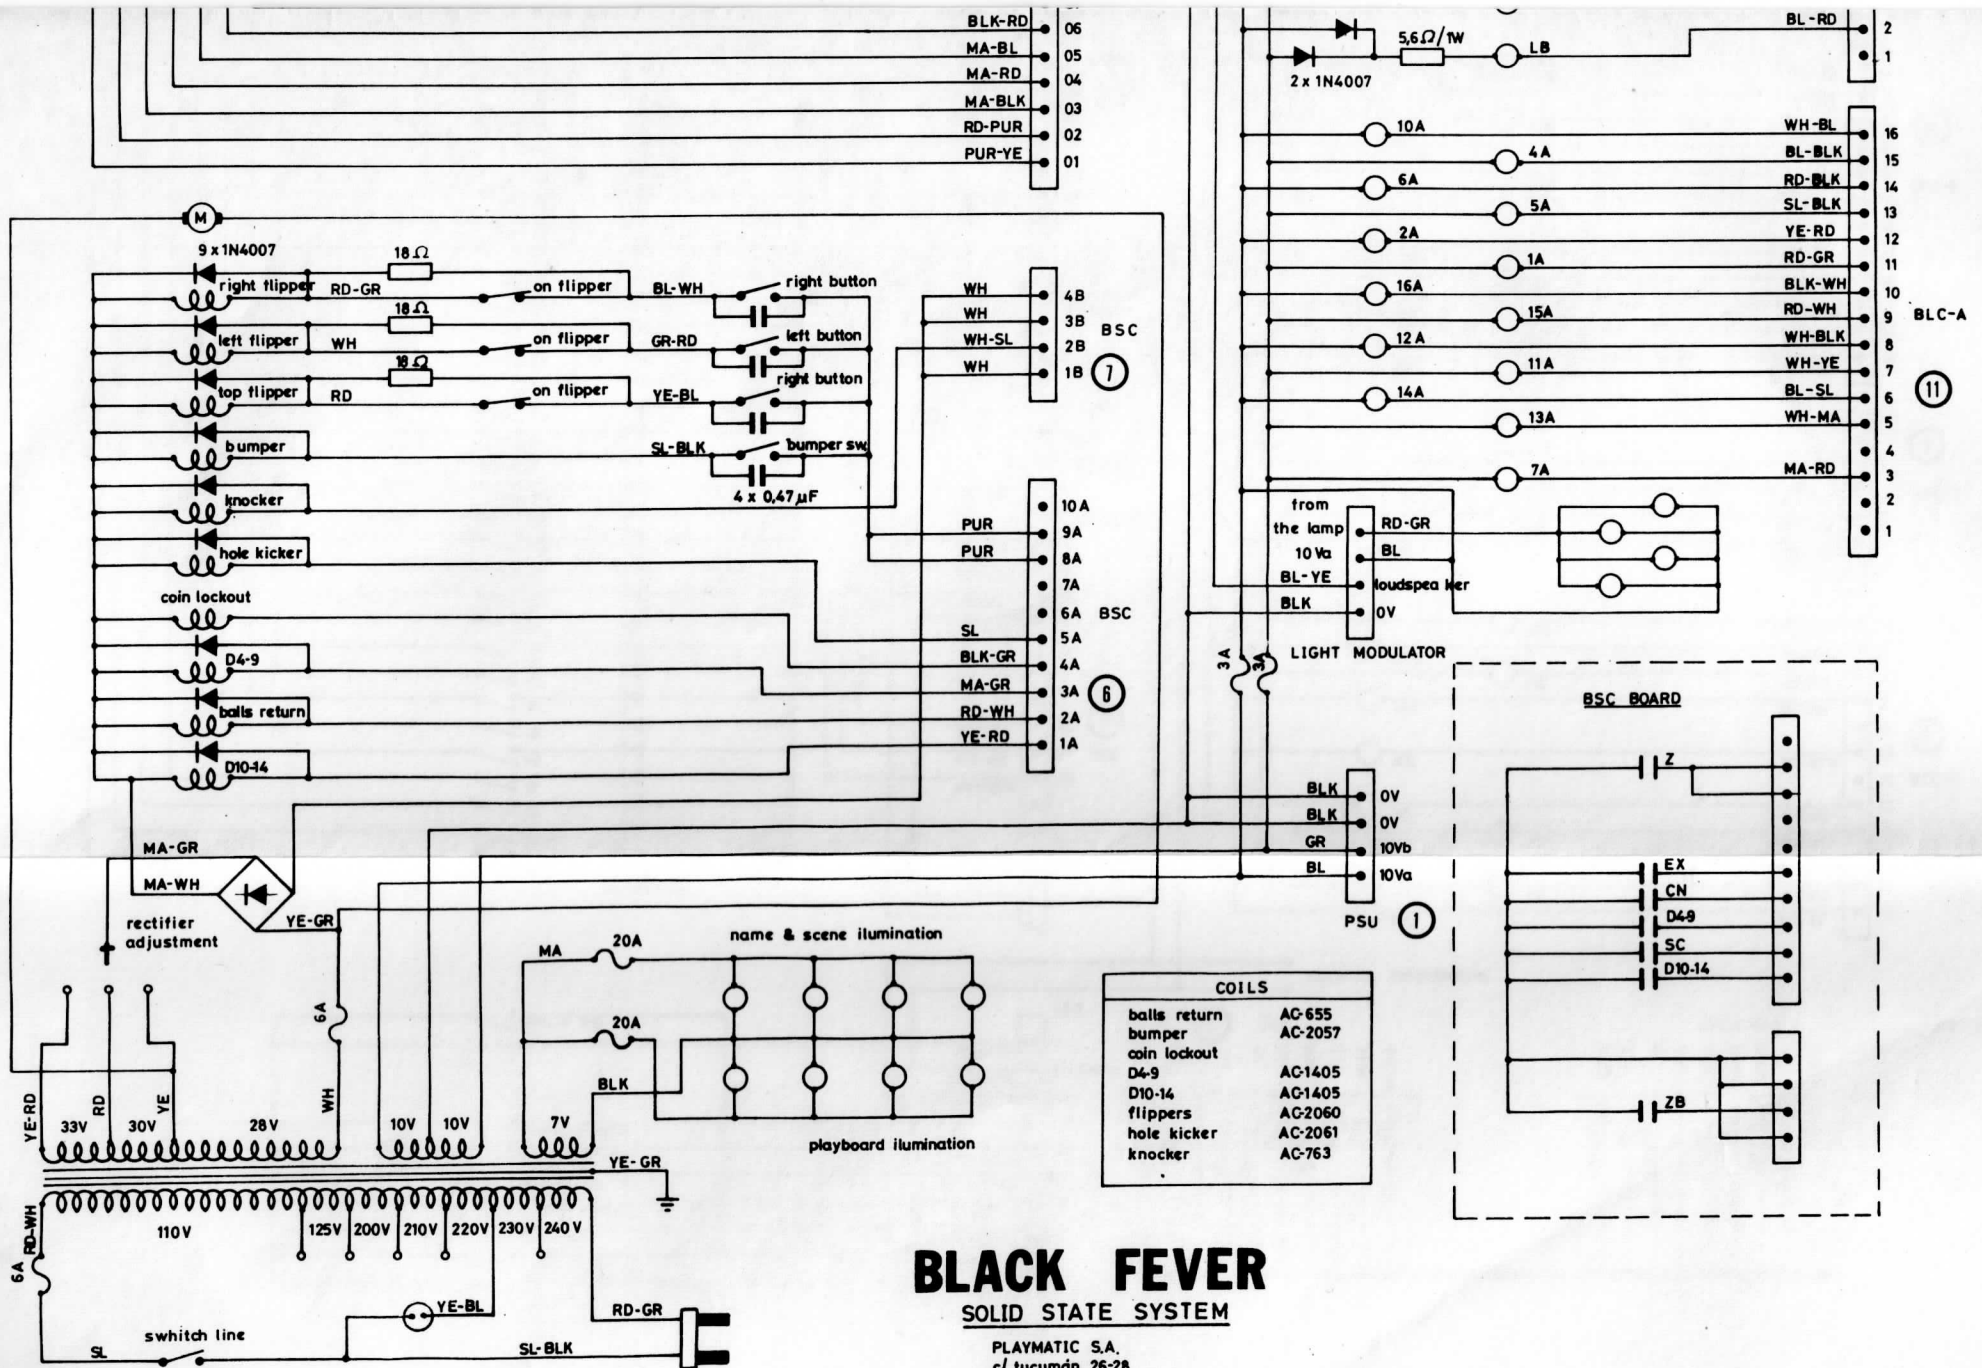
BLK-RD 06
MA-BL 05
MA-RD 04
MA-BLK 03
RD-PUR 02
PUR-YE 01

M
9 x 1N4007
18 Ω
right flipper RD-GR
on flipper
BL-WH
right button
18 Ω
left flipper WH
on flipper
GR-RD
left button
18 Ω
top flipper RD
on flipper
YE-BL
right button
bumper
SL-BLK
bumper sw
4 x 0,47 μF
knocker
hole kicker
coin lockout
D4-9
balls return
D10-14

WH 4B
WH 3B
WH-SL 2B
WH 1B
BSC
7

10A
PUR 9A
PUR 8A
7A
6A
SL 5A
BLK-GR 4A
MA-GR 3A
RD-WH 2A
YE-RD 1A
BSC
6

5,6 Ω/1W
2 x 1N4007
LB
BL-RD 2
1
10A
4A
6A
5A
2A
1A
16A
15A
12 A
11A
14A
13A
7A
WH-BL 16
BL-BLK 15
RD-BLK 14
SL-BLK 13
YE-RD 12
RD-GR 11
BLK-WH 10
RD-WH 9
WH-BLK 8
WH-YE 7
BL-SL 6
WH-MA 5
4
MA-RD 3
2
1
BLC-A
11

from the lamp
RD-GR
10 Va
BL
BL-YE
loudspeaker
BLK
0V
LIGHT MODULATOR
3A
3A

BSC BOARD
Z
EX
CN
D4-9
SC
D10-14
ZB

BLK 0V
BLK 0V
GR 10Vb
BL 10Va
PSU
1

MA-GR
MA-WH
rectifier adjustment
YE-GR
6A
WH
MA
20A
20A
BLK
name & scene ilumination
playboard ilumination
YE-RD
RD
YE
33V
30V
28V
10V
10V
7V
YE-GR
110V
125V
200V
210V
220V
230V
240V
RD-WH
6A
YE-BL
RD-GR
swhitch line
SL
SL-BLK

COILS
| | |
|---|---|
| balls return | AC-655 |
| bumper | AC-2057 |
| coin lockout | |
| D4-9 | AC-1405 |
| D10-14 | AC-1405 |
| flippers | AC-2060 |
| hole kicker | AC-2061 |
| knocker | AC-763 |

BLACK FEVER
SOLID STATE SYSTEM
PLAYMATIC S.A.
c/ tucumán 26-28